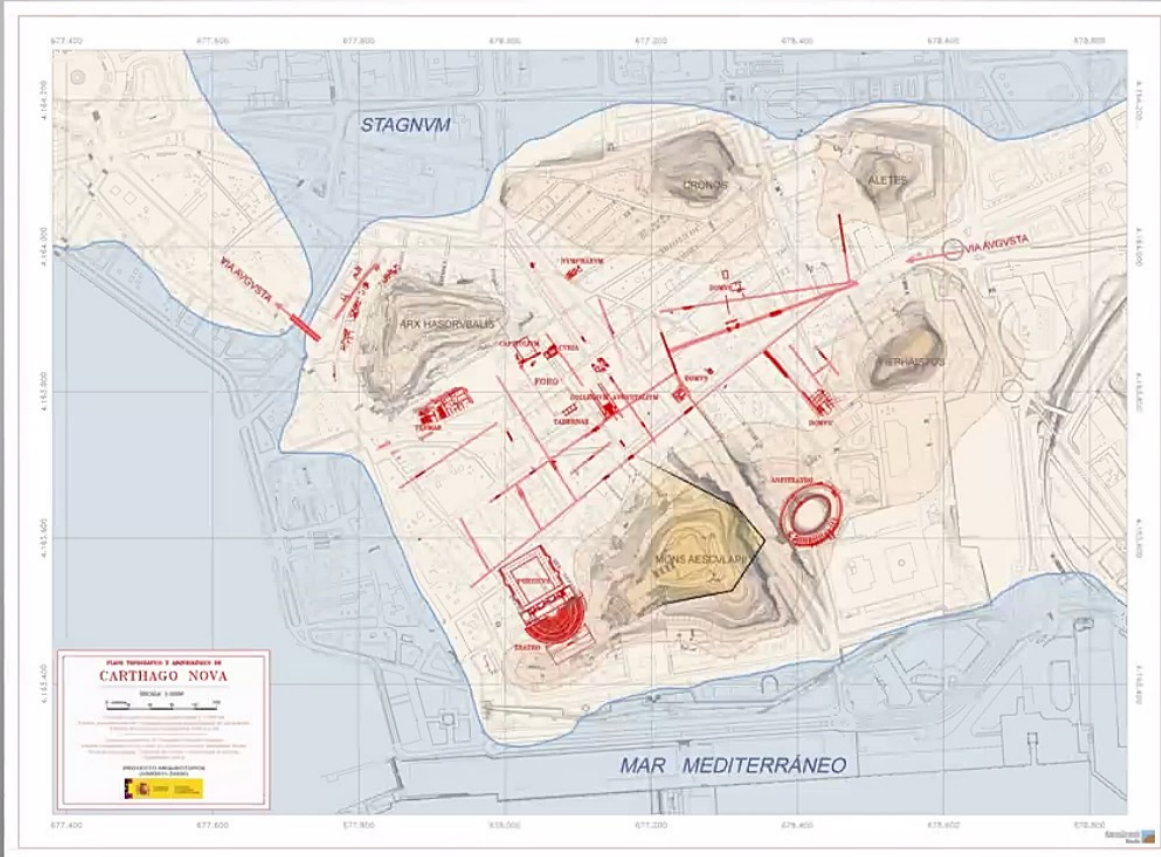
677.400
677.600
677.800
678.000
677.200
678.400
678.600
678.800

4.164.200
4.164.000
4.163.800
4.163.600
4.163.400

STAGNVM

CRONOS

ALETES

VIA AVGVSTA

VIA AVGVSTA

NYMPHAEVM

DOMVS

ARX HASDRVBALIS

CAPITOLIVM

CVRIA

FORO

DOMVS

COLLEGIVM

AVGVSTEVM

TABERNAE

TERMAS

DOMVS

VERHAESTOS

ANFITEATRO

MONS AESCVLAPII

PORTICVS

TEATRO

PLANO TOPOGRÁFICO Y ARQUEOLÓGICO DE

CARTHAGO NOVA

ESCALA 1:5000

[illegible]

PROYECTO ARQUEOTOPOS

MAR MEDITERRÁNEO

677.400
677.600
677.800
678.000
677.200
678.400
678.600
678.800